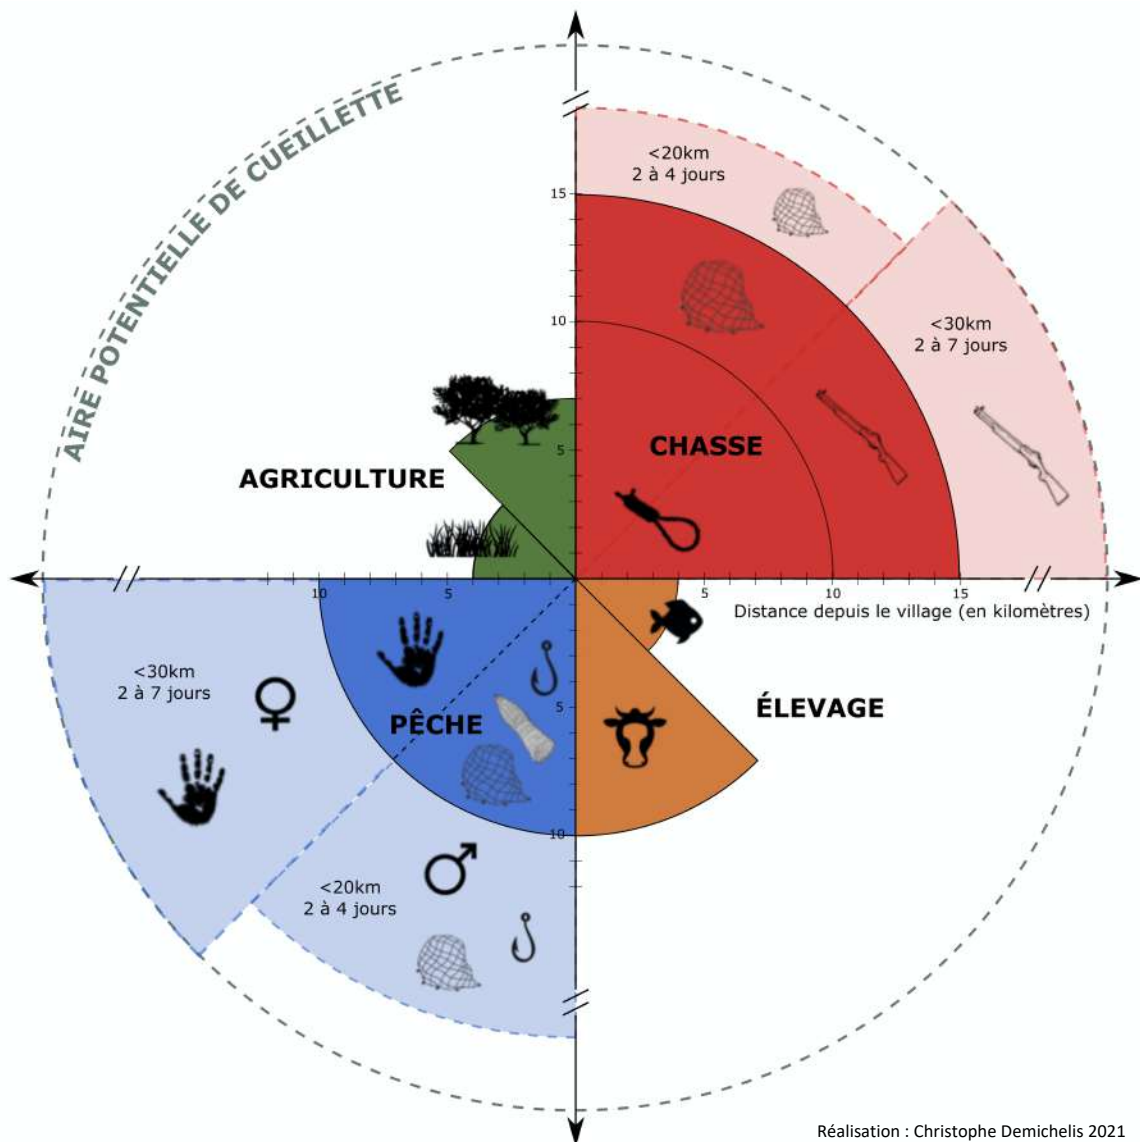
AIRE POTENTIELLE DE CUEILLETTE

<20km
2 à 4 jours

15

10

<30km
2 à 7 jours

5

CHASSE

AGRICULTURE

10 5 5 10 15

Distance depuis le village (en kilomètres)

<30km
2 à 7 jours

♀

5

PÊCHE

ÉLEVAGE

10

♂

<20km
2 à 4 jours

Réalisation : Christophe Demichelis 2021